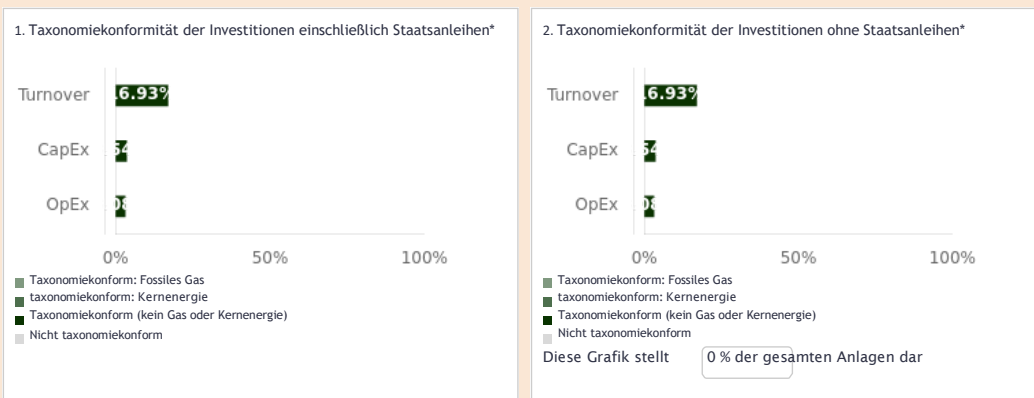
1. Taxonomiekonformität der Investitionen einschließlich Staatsanleihen*

Turnover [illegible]6.93%
CapEx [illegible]
OpEx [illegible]

0% 50% 100%

Taxonomiekonform: Fossiles Gas
taxonomiekonform: Kernenergie
Taxonomiekonform (kein Gas oder Kernenergie)
Nicht taxonomiekonform

2. Taxonomiekonformität der Investitionen ohne Staatsanleihen*

Turnover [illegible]6.93%
CapEx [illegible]
OpEx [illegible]

0% 50% 100%

Taxonomiekonform: Fossiles Gas
taxonomiekonform: Kernenergie
Taxonomiekonform (kein Gas oder Kernenergie)
Nicht taxonomiekonform

Diese Grafik stellt 0 % der gesamten Anlagen dar